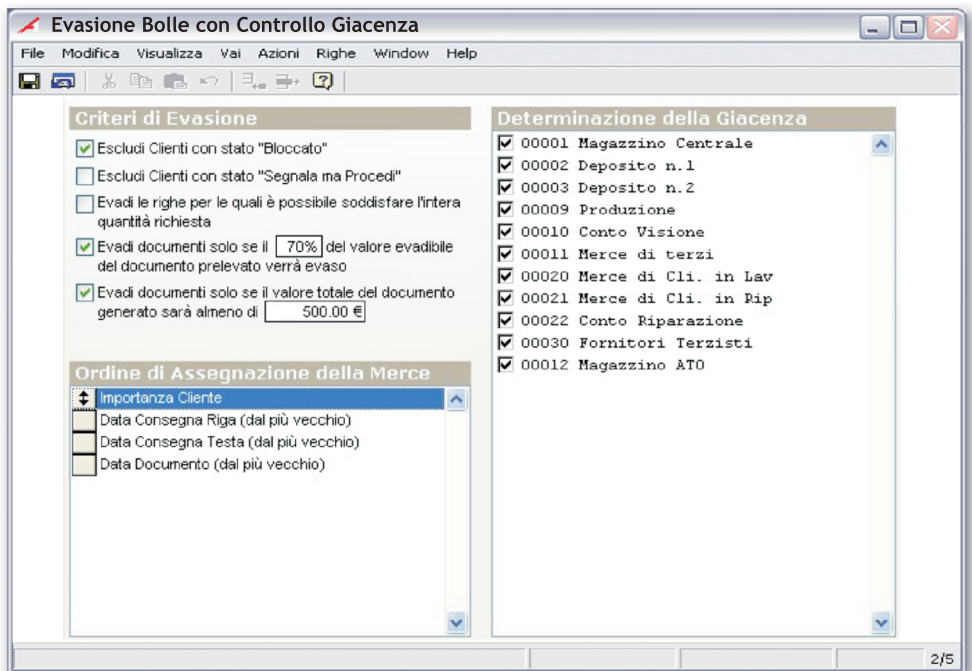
Evasione Bolle con Controllo Giacenza

File Modifica Visualizza Vai Azioni Righe Window Help

Criteri di Evasione

Escludi Clienti con stato "Bloccato"

Escludi Clienti con stato "Segnala ma Procedi"

Evadi le righe per le quali è possibile soddisfare l'intera quantità richiesta

Evadi documenti solo se il 70% del valore evadibile del documento prelevato verrà evaso

Evadi documenti solo se il valore totale del documento generato sarà almeno di 500.00 €

Ordine di Assegnazione della Merce

Importanza Cliente
Data Consegna Riga (dal più vecchio)
Data Consegna Testa (dal più vecchio)
Data Documento (dal più vecchio)

Determinazione della Giacenza

00001 Magazzino Centrale
00002 Deposito n.1
00003 Deposito n.2
00009 Produzione
00010 Conto Visione
00011 Merce di terzi
00020 Merce di Cli. in Lav
00021 Merce di Cli. in Rip
00022 Conto Riparazione
00030 Fornitori Terzisti
00012 Magazzino ATO

2/5